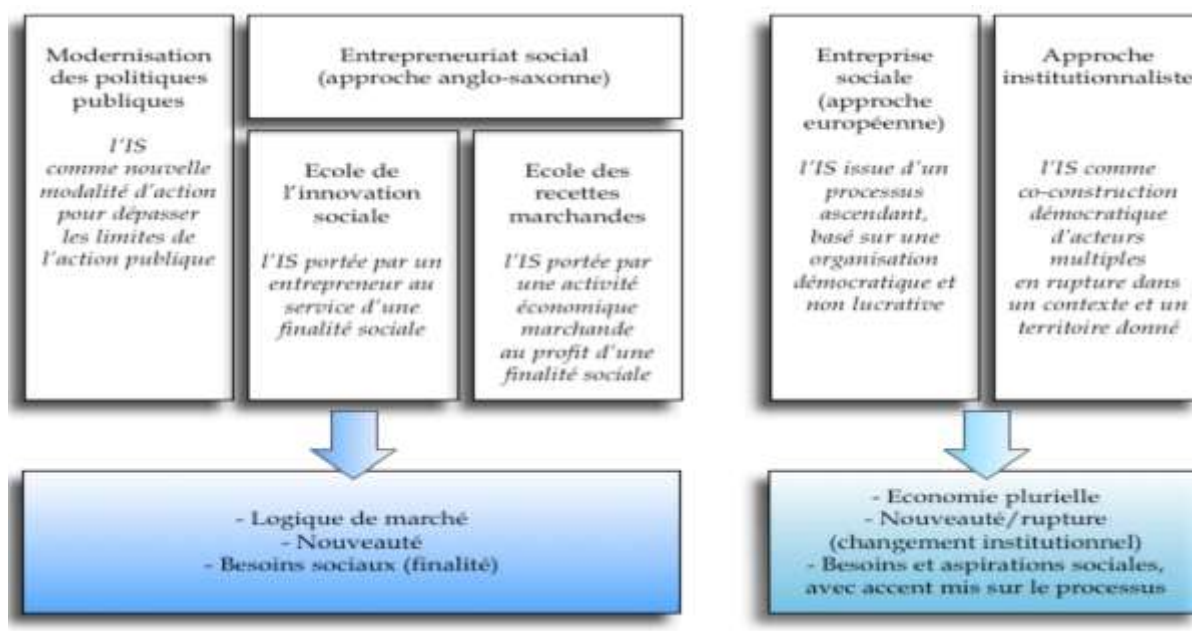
Modernisation des politiques publiques

l'IS comme nouvelle modalité d'action pour dépasser les limites de l'action publique

Entrepreneuriat social (approche anglo-saxonne)

Ecole de l'innovation sociale

l'IS portée par un entrepreneur au service d'une finalité sociale

Ecole des recettes marchandes

l'IS portée par une activité économique marchande au profit d'une finalité sociale

- Logique de marché
- Nouveauté
- Besoins sociaux (finalité)

Entreprise sociale (approche européenne)

l'IS issue d'un processus ascendant, basé sur une organisation démocratique et non lucrative

Approche institutionnaliste

l'IS comme co-construction démocratique d'acteurs multiples en rupture dans un contexte et un territoire donné

- Economie plurielle
- Nouveauté/rupture (changement institutionnel)
- Besoins et aspirations sociales, avec accent mis sur le processus